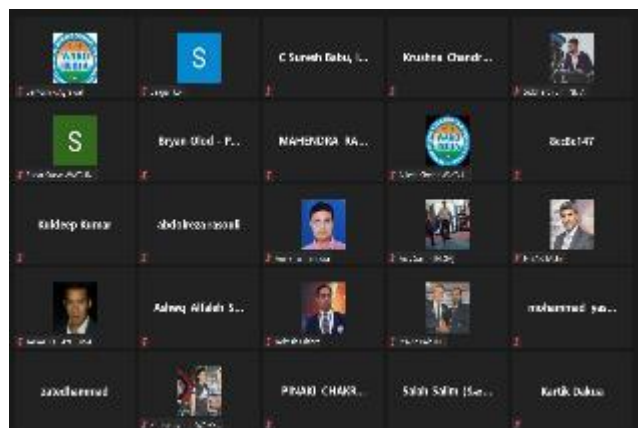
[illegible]

S
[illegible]

C Suresh Babu, I...

Krushna Chandr...

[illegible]

S
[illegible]

Bryan Ulod - P...

MAHENDRA KA...

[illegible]

Bedle147

Kuldeep Kumar

abdolreza rasouli

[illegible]

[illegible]

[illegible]

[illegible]

Aaleeq Alfalah S...

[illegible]

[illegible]

mohammed yus...

azadhammad

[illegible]

PINAKI CHAKR...

Salah Salim (Sa...

Kartik Dalua